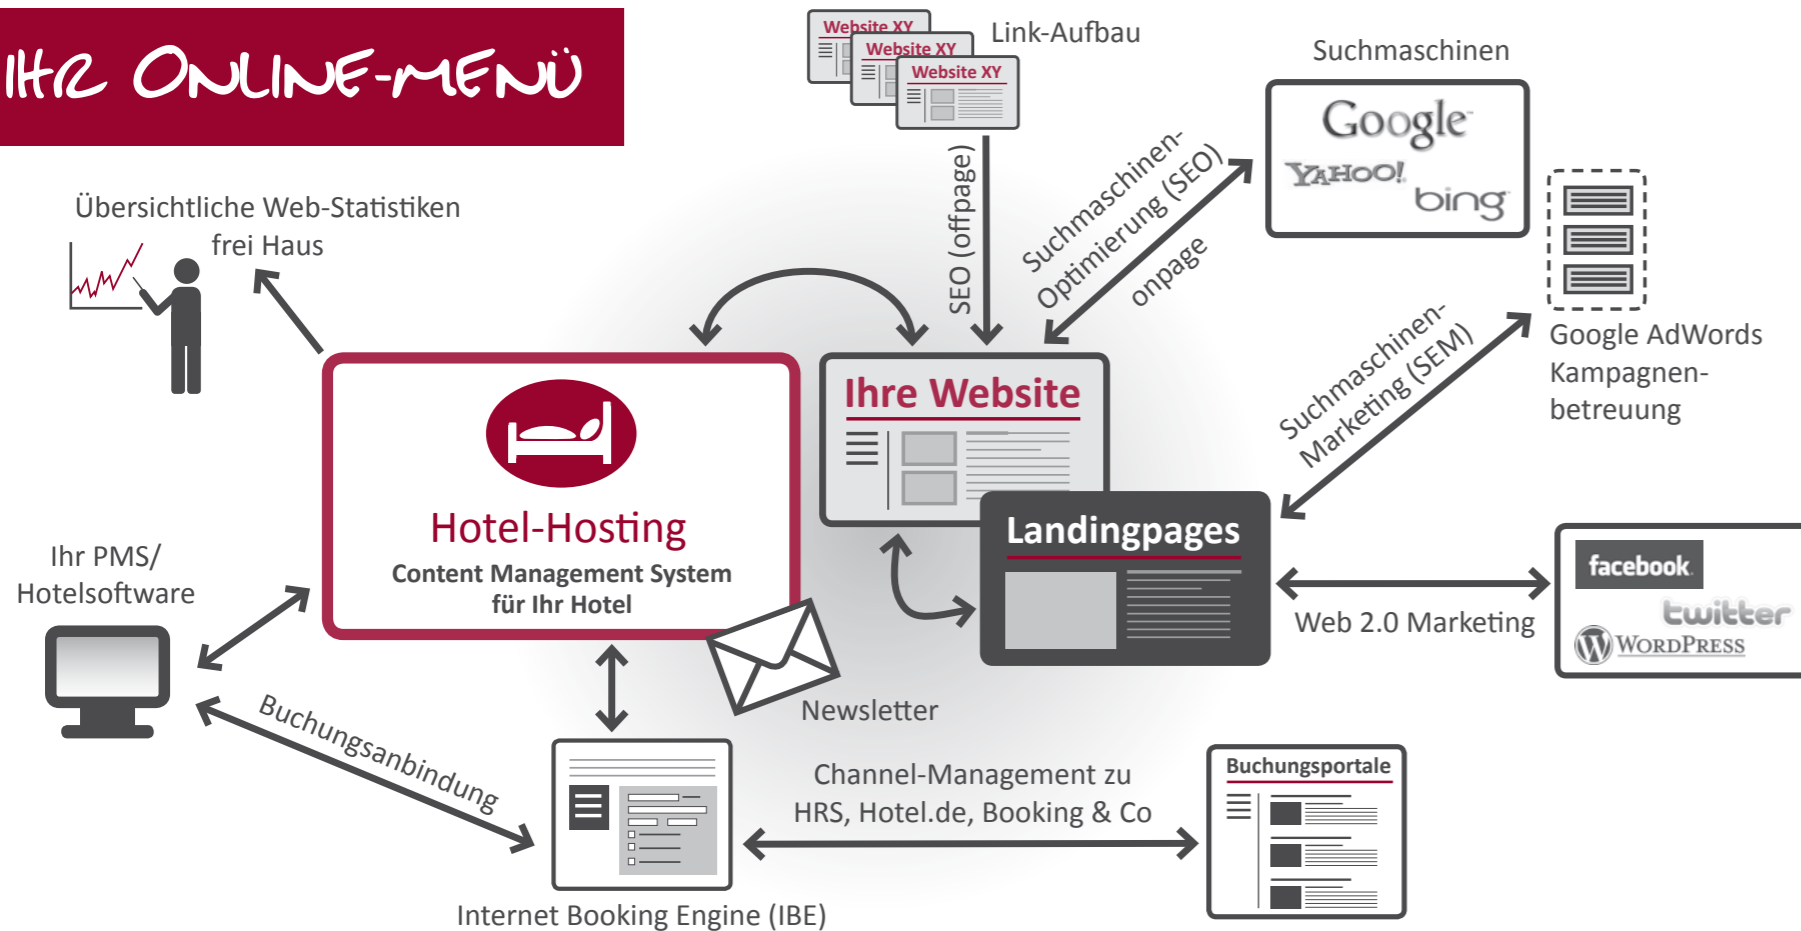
IHR ONLINE-MENÜ

Website XY
Website XY
Website XY
Link-Aufbau

Suchmaschinen

Google
YAHOO!
bing

Übersichtliche Web-Statistiken frei Haus

SEO (offpage)

Suchmaschinen-Optimierung (SEO) onpage

Google AdWords Kampagnen-betreuung

Suchmaschinen-Marketing (SEM)

Ihre Website

Hotel-Hosting
Content Management System für Ihr Hotel

Landingpages

Ihr PMS/ Hotelsoftware

facebook
twitter
WordPress

Web 2.0 Marketing

Newsletter

Buchungsanbindung

Channel-Management zu HRS, Hotel.de, Booking & Co

Buchungsportale

Internet Booking Engine (IBE)